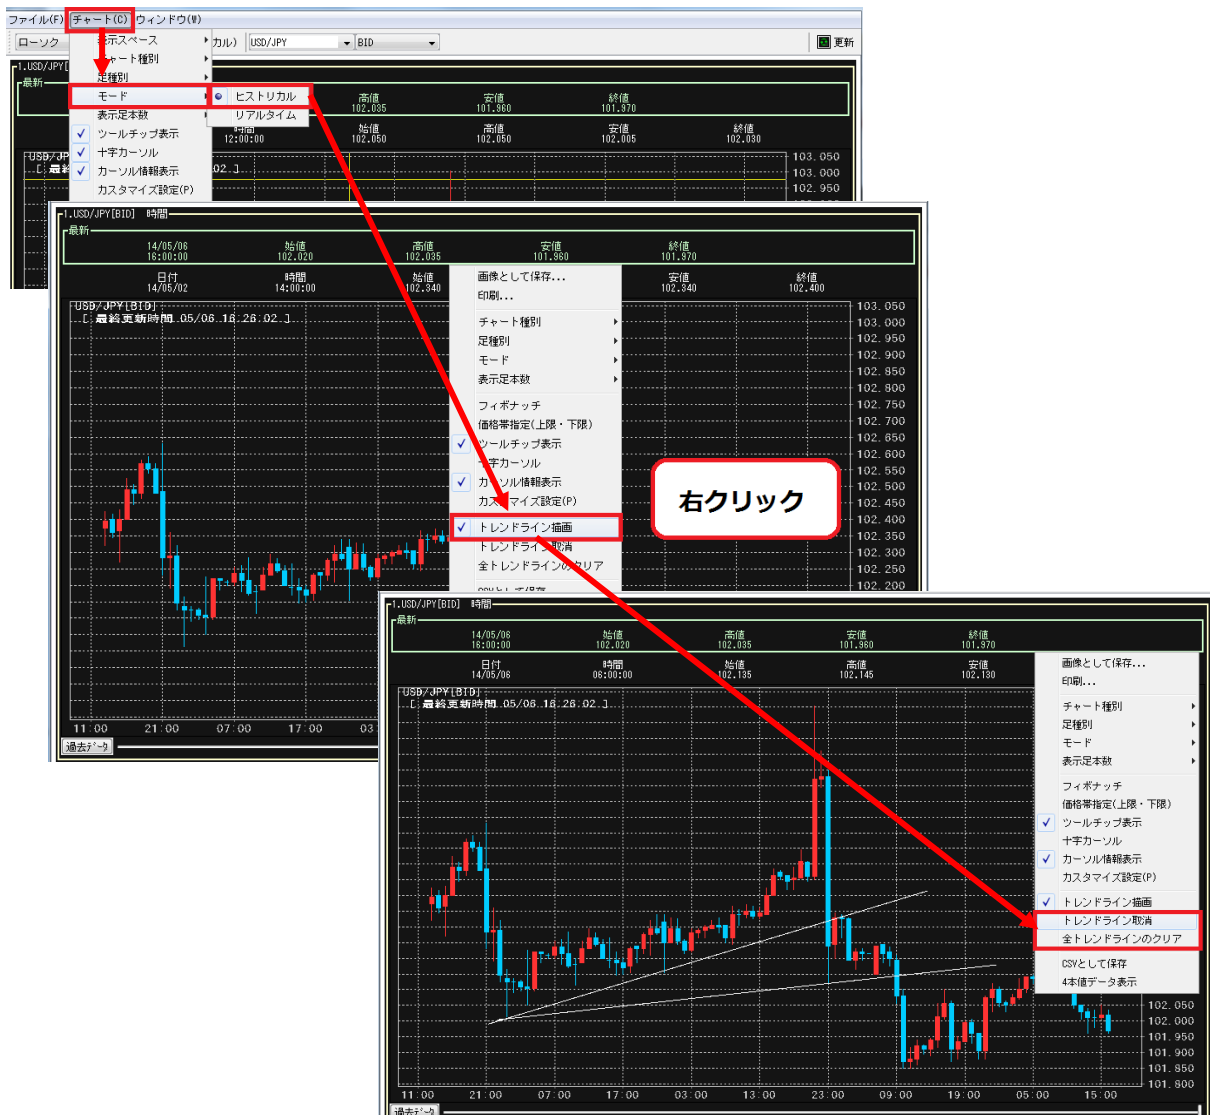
ファイル(F) チャート(C) ウィンドウ(W)

ローソク 表示スペース カル) USD/JPY BID 更新

1.USD/JPY
最新
チャート種別
足種別
モード ● ヒストリカル
表示足本数 リアルタイム
ツールチップ表示
十字カーソル
カーソル情報表示
カスタマイズ設定(P)

高値 102.035 安値 101.960 終値 101.970
時間 12:00:00 始値 102.050 高値 102.050 安値 102.005 終値 102.030

USD/JP
[ 最終 02 ]
103.050
103.000
102.950

1.USD/JPY[BID] 時間
最新
14/05/06 16:00:00 始値 102.020 高値 102.035 安値 101.960 終値 101.970
日付 14/05/02 時間 14:00:00 始値 102.340 安値 102.340 終値 102.400

USD/JPY[BID]
[ 最終更新時間 05/08 18:26:02 ]

画像として保存...
印刷...
チャート種別
足種別
モード
表示足本数
フィボナッチ
価格帯指定(上限・下限)
ツールチップ表示
十字カーソル
カーソル情報表示
カスタマイズ設定(P)
トレンドライン描画
トレンドライン取消
全トレンドラインのクリア

右クリック

103.050
103.000
102.950
102.900
102.850
102.800
102.750
102.700
102.650
102.600
102.550
102.500
102.450
102.400
102.350
102.300
102.250
102.200

11:00 21:00 07:00 17:00 03
過去データ

1.USD/JPY[BID] 時間
最新
14/05/06 16:00:00 始値 102.020 高値 102.035 安値 101.960 終値 101.970
日付 14/05/06 時間 06:00:00 始値 102.135 高値 102.145 安値 102.130

USD/JPY[BID]
[ 最終更新時間 05/08 18:26:02 ]

画像として保存...
印刷...
チャート種別
足種別
モード
表示足本数
フィボナッチ
価格帯指定(上限・下限)
ツールチップ表示
十字カーソル
カーソル情報表示
カスタマイズ設定(P)
トレンドライン描画
トレンドライン取消
全トレンドラインのクリア
CSVとして保存
4本値データ表示

102.050
102.000
101.950
101.900
101.850
101.800

11:00 21:00 07:00 17:00 03:00 13:00 23:00 09:00 19:00 05:00 15:00
過去データ